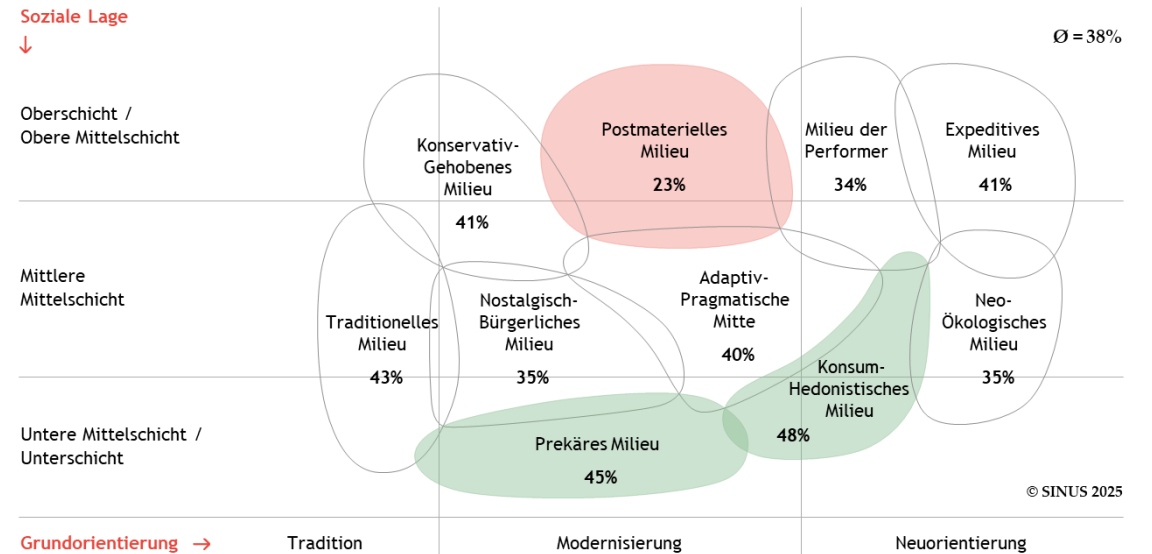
Soziale Lage
↓

Ø = 38%

Oberschicht / Obere Mittelschicht

Mittlere Mittelschicht

Untere Mittelschicht / Unterschicht

Konservativ-Gehobenes Milieu
41%

Postmaterielles Milieu
23%

Milieu der Performer
34%

Expeditives Milieu
41%

Traditionelles Milieu
43%

Nostalgisch-Bürgerliches Milieu
35%

Adaptiv-Pragmatische Mitte
40%

Neo-Ökologisches Milieu
35%

Konsum-Hedonistisches Milieu
48%

Prekäres Milieu
45%

© SINUS 2025

Grundorientierung →
Tradition
Modernisierung
Neuorientierung